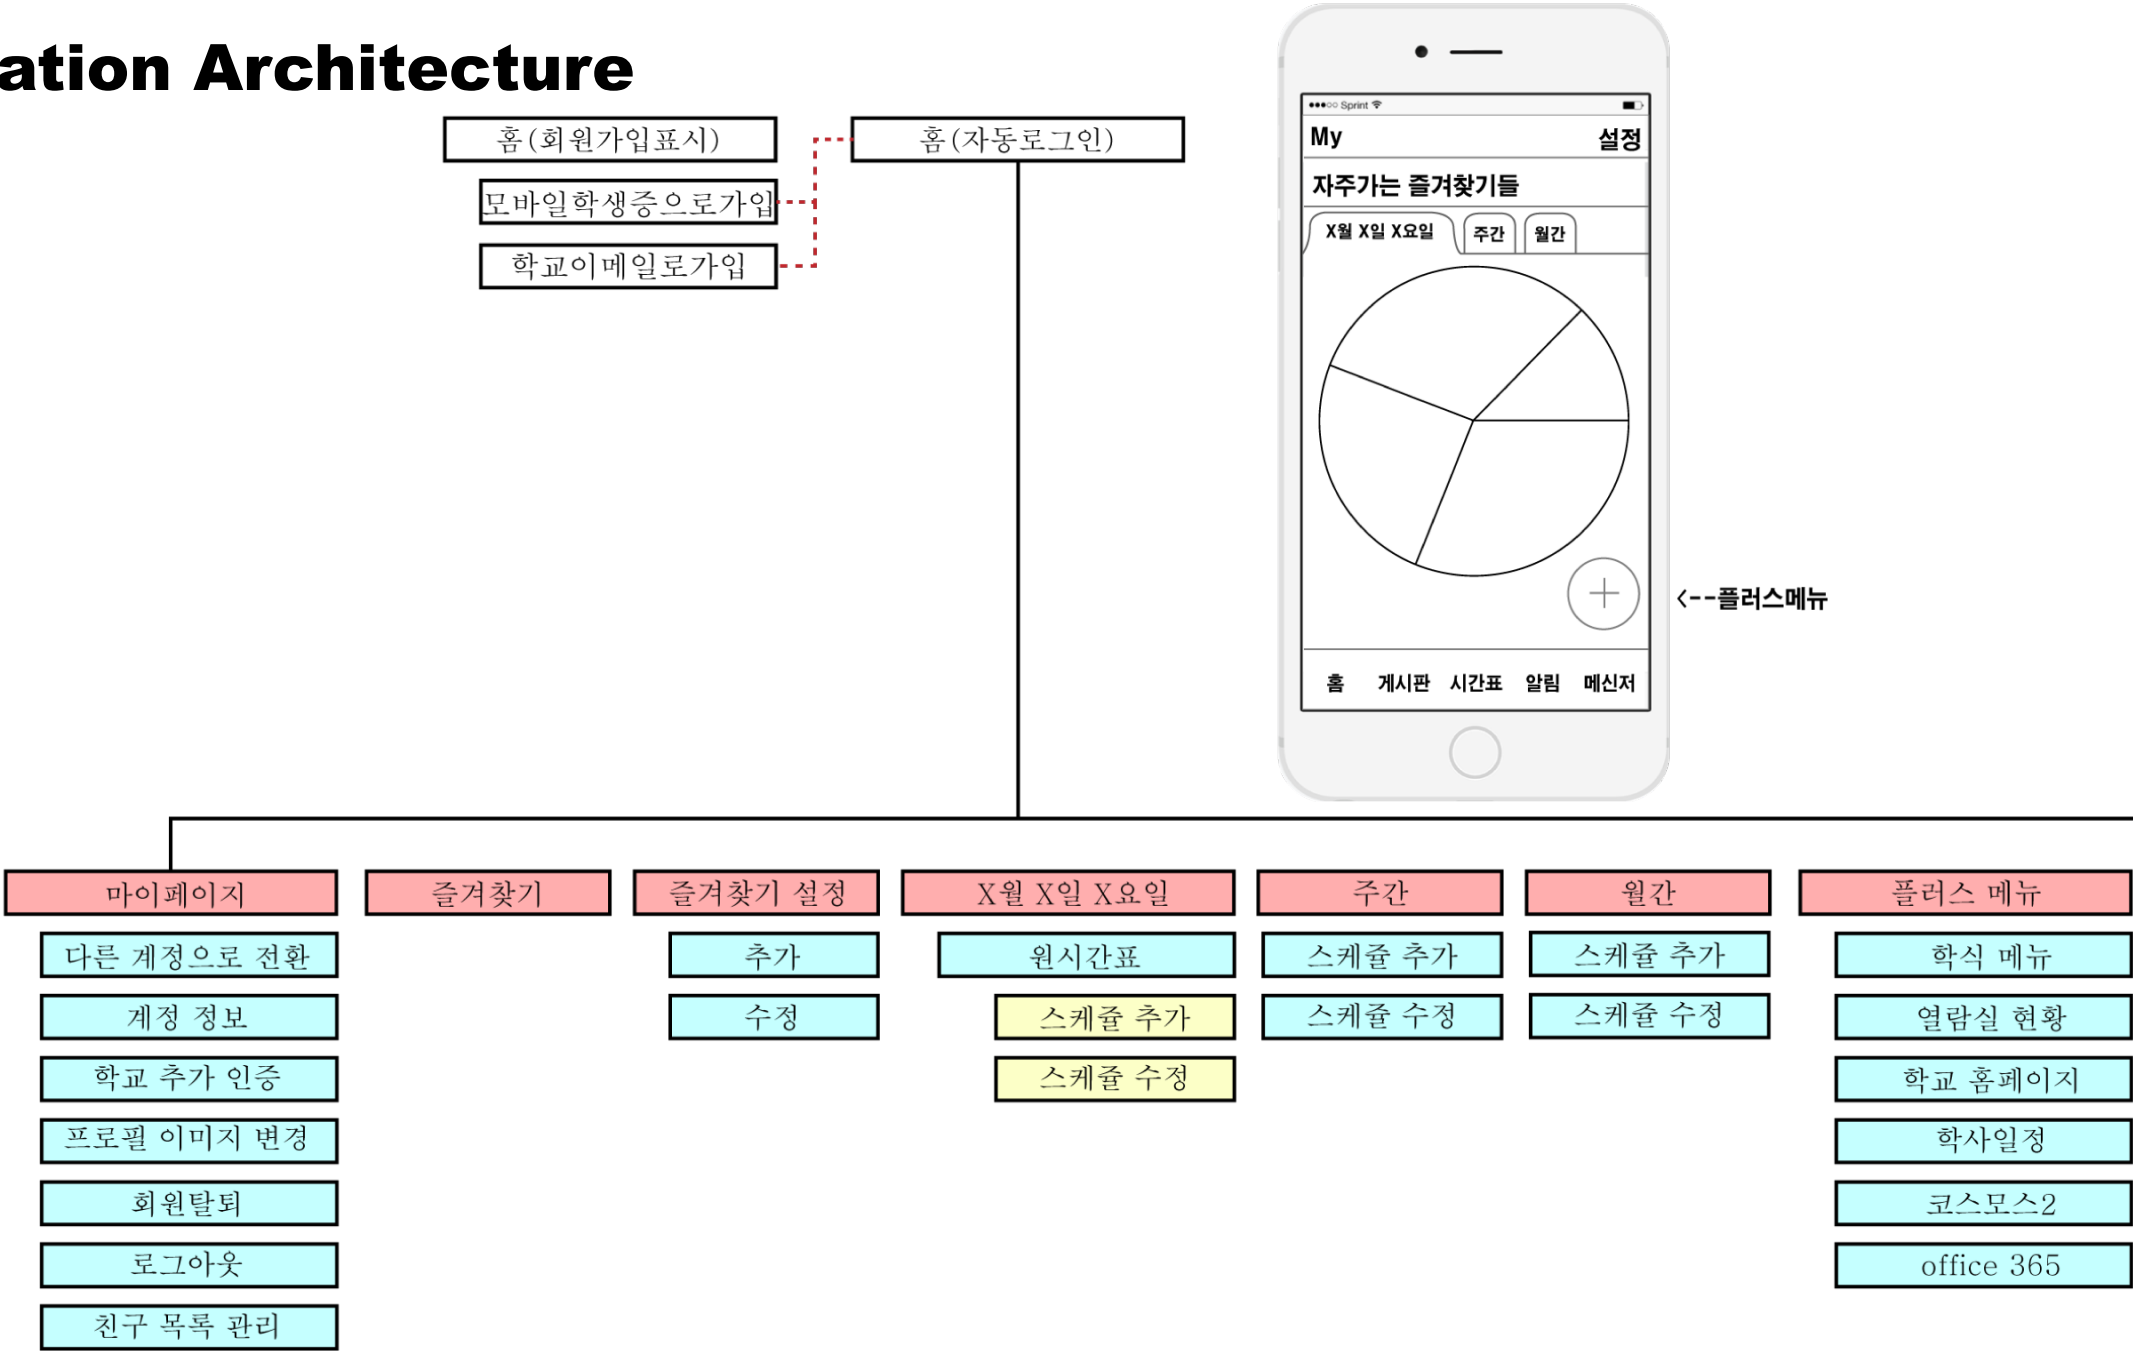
ation Architecture

홈(회원가입표시)

모바일학생증으로가입

학교이메일로가입

홈(자동로그인)

●●●○○ Sprint

My 설정

자주가는 즐겨찾기들

X월 X일 X요일 | 주간 | 월간

+

<--플러스메뉴

홈 게시판 시간표 알림 메신저

마이페이지
다른 계정으로 전환
계정 정보
학교 추가 인증
프로필 이미지 변경
회원탈퇴
로그아웃
친구 목록 관리

즐겨찾기

즐겨찾기 설정
추가
수정

X월 X일 X요일
원시간표
스케쥴 추가
스케쥴 수정

주간
스케쥴 추가
스케쥴 수정

월간
스케쥴 추가
스케쥴 수정

플러스 메뉴
학식 메뉴
열람실 현황
학교 홈페이지
학사일정
코스모스2
office 365